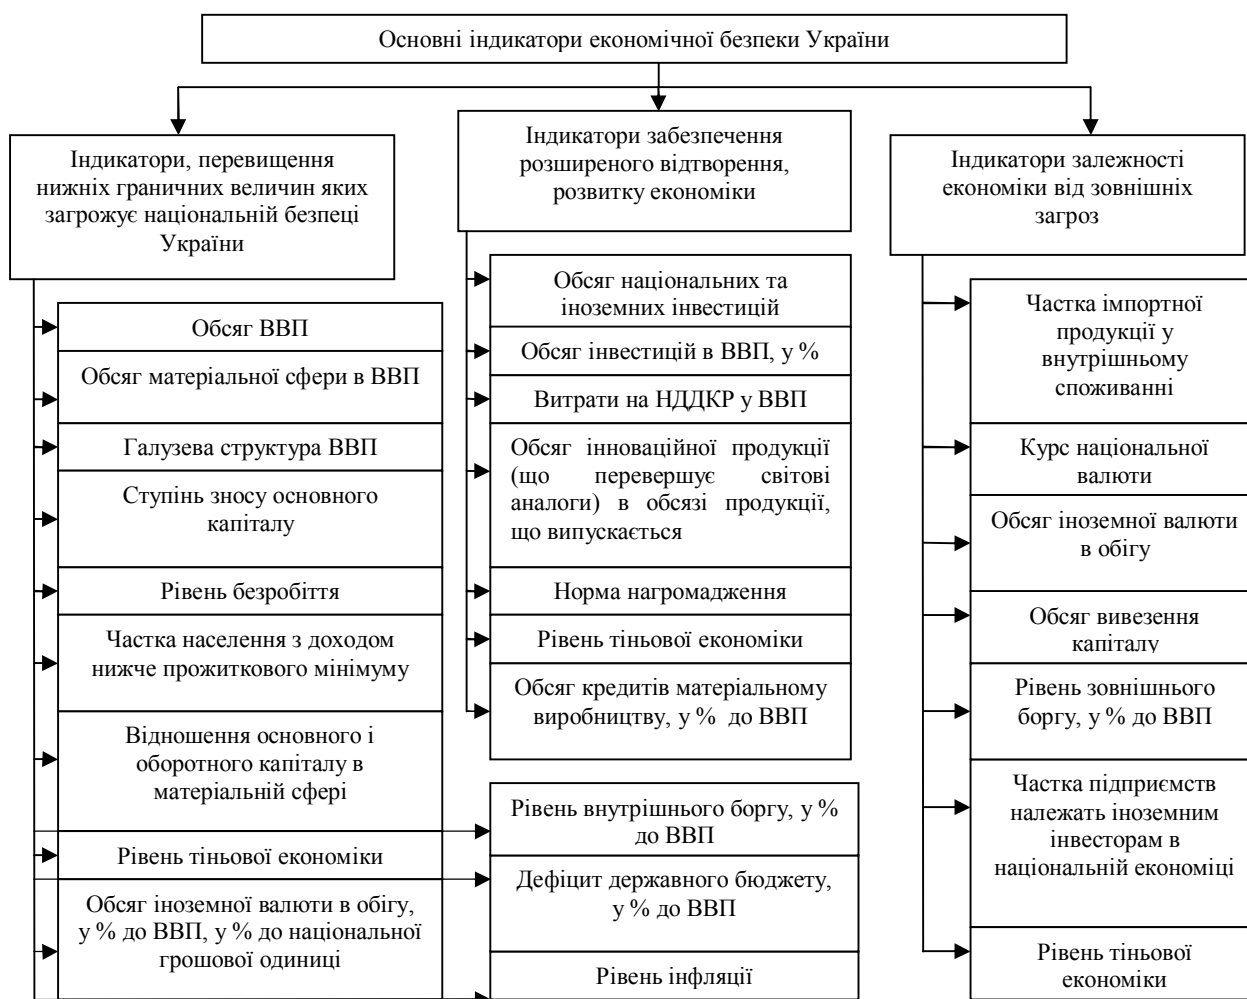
Основні індикатори економічної безпеки України

Індикатори, перевищення нижніх граничних величин яких загрожує національній безпеці України

Обсяг ВВП

Обсяг матеріальної сфери в ВВП

Галузева структура ВВП

Ступінь зносу основного капіталу

Рівень безробіття

Частка населення з доходом нижче прожиткового мінімуму

Відношення основного і оборотного капіталу в матеріальній сфері

Рівень тіньової економіки

Обсяг іноземної валюти в обігу, у % до ВВП, у % до національної грошової одиниці

Індикатори забезпечення розширеного відтворення, розвитку економіки

Обсяг національних та іноземних інвестицій

Обсяг інвестицій в ВВП, у %

Витрати на НДДКР у ВВП

Обсяг інноваційної продукції (що перевершує світові аналоги) в обсязі продукції, що випускається

Норма нагромадження

Рівень тіньової економіки

Обсяг кредитів матеріальному виробництву, у % до ВВП

Рівень внутрішнього боргу, у % до ВВП

Дефіцит державного бюджету, у % до ВВП

Рівень інфляції

Індикатори залежності економіки від зовнішніх загроз

Частка імпортної продукції у внутрішньому споживанні

Курс національної валюти

Обсяг іноземної валюти в обігу

Обсяг вивезення капіталу

Рівень зовнішнього боргу, у % до ВВП

Частка підприємств належать іноземним інвесторам в національній економіці

Рівень тіньової економіки